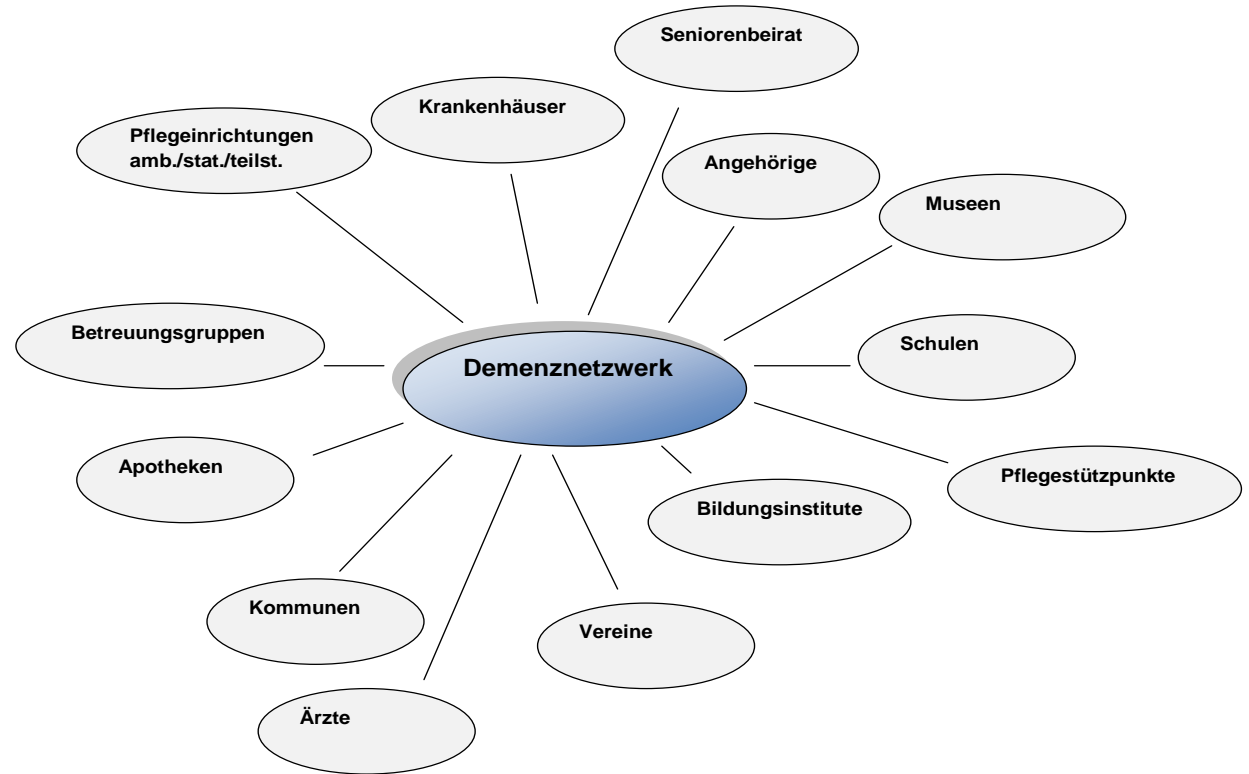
Seniorenbeirat

Krankenhäuser

Pflegeeinrichtungen amb./stat./teilst.

Angehörige

Museen

Betreuungsgruppen

Demenznetzwerk

Schulen

Apotheken

Pflegestützpunkte

Bildungsinstitute

Kommunen

Vereine

Ärzte